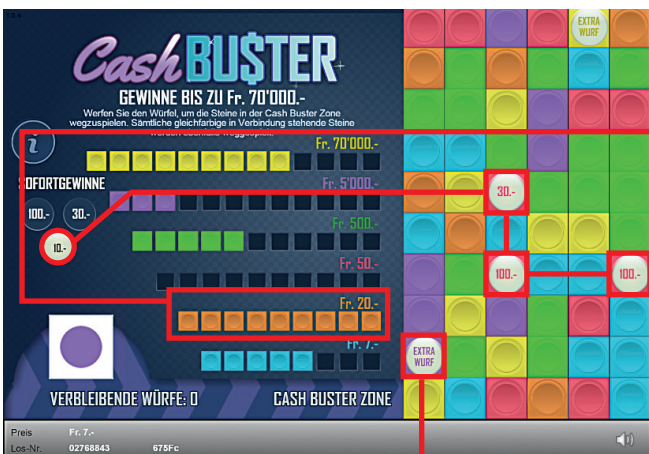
Cash BU$TER

GEWINNE BIS ZU Fr. 70'000.-

Werfen Sie den Würfel, um die Steine in der Cash Buster Zone wegzuspielen. Sämtliche gleichfarbige in Verbindung stehende Steine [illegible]

Fr. 70'000.-

SOFORTGEWINNE

Fr. 5'000.-

100.-

30.-

10.-

Fr. 500.-

Fr. 50.-

Fr. 20.-

Fr. 7.-

EXTRA WURF

30.-

100.-

100.-

EXTRA WURF

VERBLEIBENDE WÜRFE: 0

CASH BUSTER ZONE

Preis Fr. 7.-

Los-Nr. 02768843 675Fc